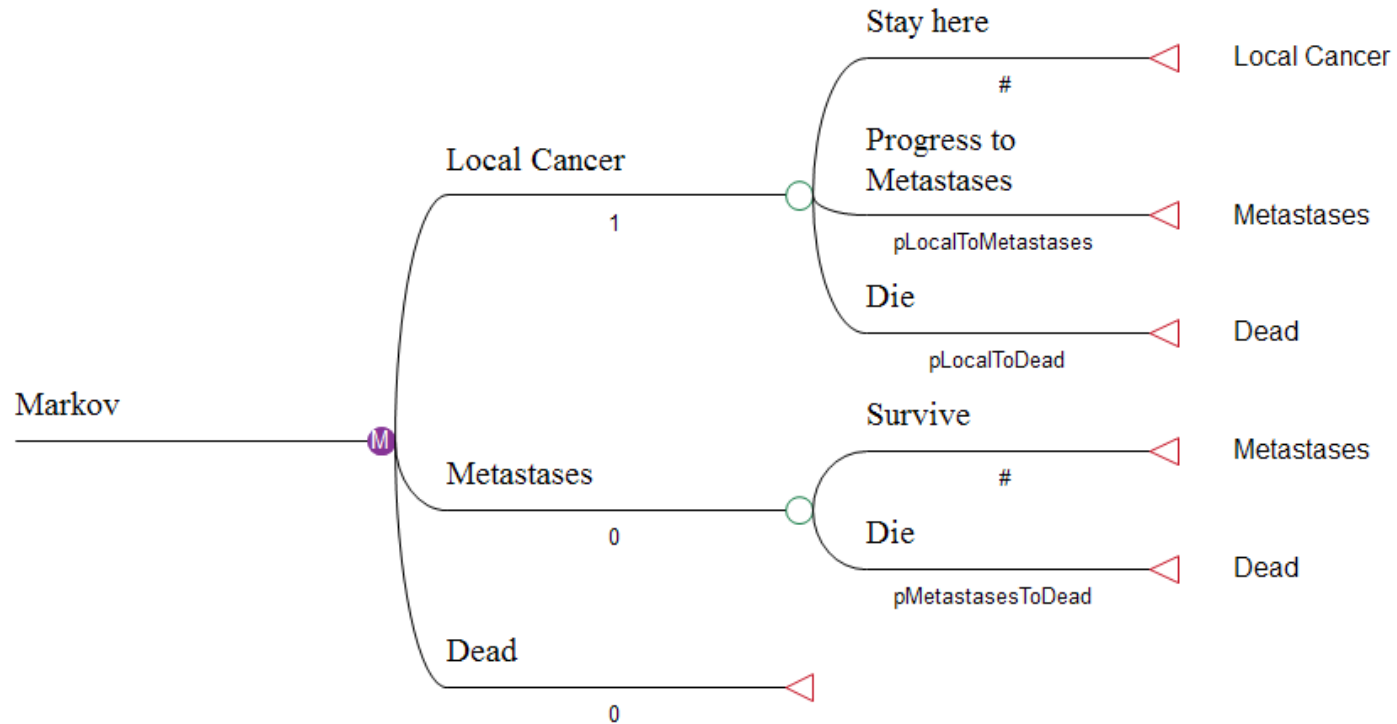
Markov

M

Local Cancer

1

Stay here

#

Local Cancer

Progress to Metastases

pLocalToMetastases

Metastases

Die

pLocalToDead

Dead

Metastases

0

Survive

#

Metastases

Die

pMetastasesToDead

Dead

Dead

0